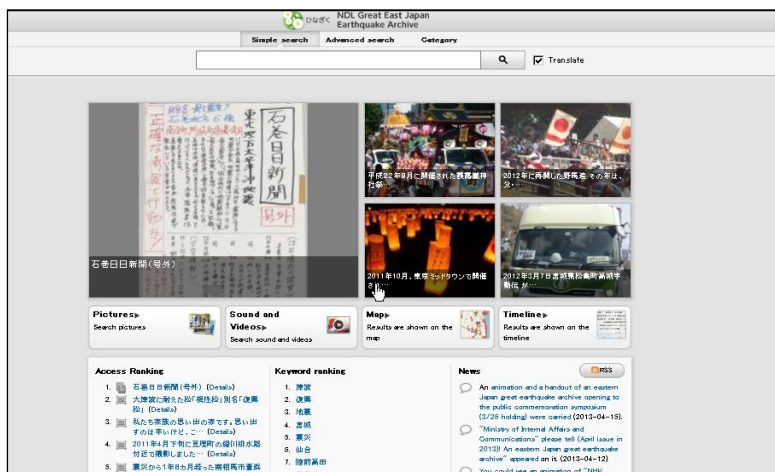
ひなぎく NDL Great East Japan Earthquake Archive

Simple search | Advanced search | Category

Translate

石巻日日新聞
号外

石巻日日新聞(号外)

平成22年8月に開催された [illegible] 行祭

2012年に再開した野馬追 その年は、3・・・

2011年10月、東京ミッドタウンで開催され・・・

2012年3月7日 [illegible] 動任 分・・・

Pictures▸
Search pictures

Sound and Videos▸
Search sound and videos

Map▸
Results are shown on the map

Timeline▸
Results are shown on the timeline

Access Ranking
1. 石巻日日新聞(号外) (Details)
2. 大津波に耐えた松「高田松原」別名「復興松」(Details)
3. 私たち家族の思い出の家です。思い出すのは辛いけど、こ・・・ (Details)
4. 2011年4月下旬に亘理町の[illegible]付近で撮影しました・・・ (Details)
5. 震災から1年8カ月経った南相馬市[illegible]

Keyword ranking
1. 津波
2. 復興
3. 地震
4. 宮城
5. 震災
6. 仙台
7. 陸前高田

News
RSS
An animation and a handout of an eastern Japan great earthquake archive opening to the public commemoration symposium (3/26 holding) were carried (2013-04-15).
"Ministry of Internal Affairs and Communications" please tell (April issue in 2013)! An eastern Japan great earthquake archive" appeared on it. (2013-04-12)
You could see an animation of "NHK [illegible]